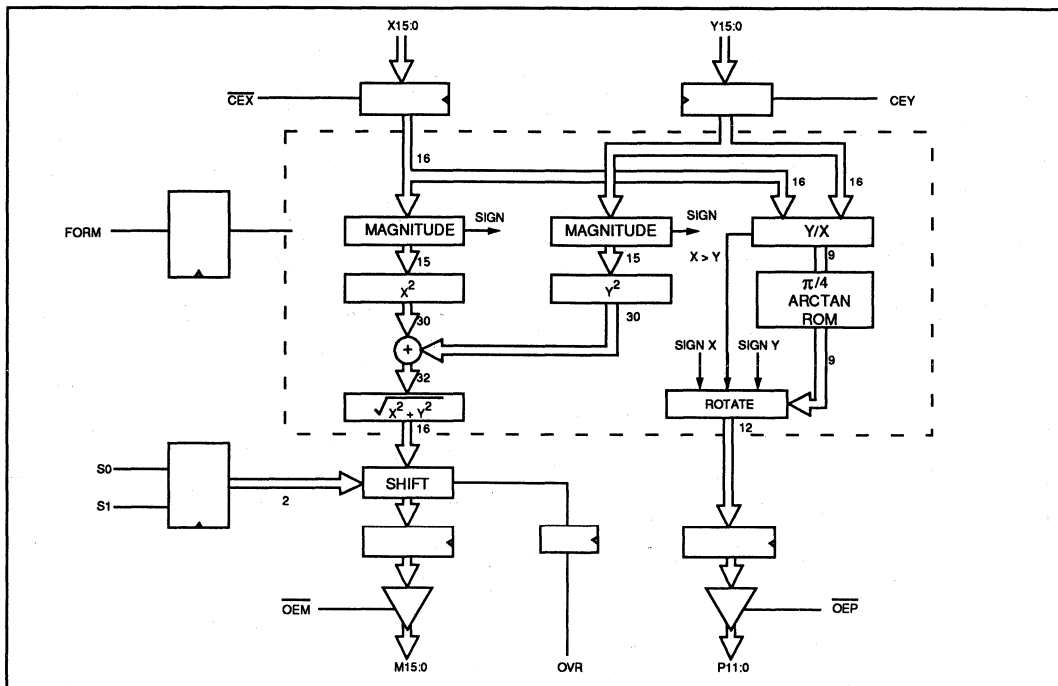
X15:0

Y15:0

$\overline{CEX}$

CEY

16

16

16

FORM

MAGNITUDE

SIGN

MAGNITUDE

SIGN

Y/X

15

15

X > Y

9

$X^2$

$Y^2$

$\pi/4$ ARCTAN ROM

30

30

+

SIGN X

SIGN Y

32

9

$\sqrt{X^2 + Y^2}$

ROTATE

16

12

S0

SHIFT

S1

2

$\overline{OEM}$

$\overline{OEP}$

M15:0

OVR

P11:0